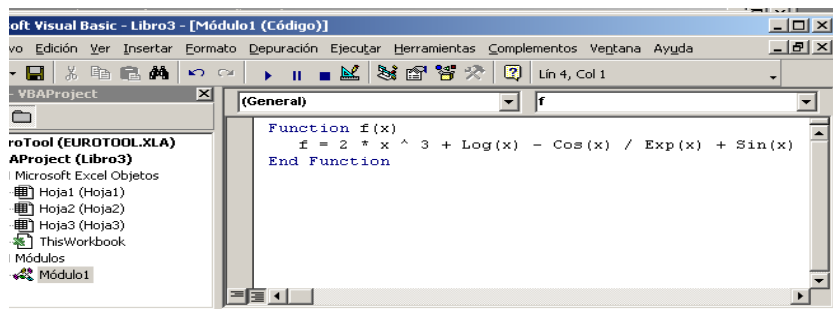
oft Visual Basic - Libro3 - [Módulo1 (Código)]

vo Edición Ver Insertar Formato Depuración Ejecutar Herramientas Complementos Ventana Ayuda

Lín 4, Col 1

- VBAProject

roTool (EUROTOOL.XLA)
AProject (Libro3)
Microsoft Excel Objetos
Hoja1 (Hoja1)
Hoja2 (Hoja2)
Hoja3 (Hoja3)
ThisWorkbook
Módulos
Módulo1

(General)

f

Function f(x)
f = 2 * x ^ 3 + Log(x) - Cos(x) / Exp(x) + Sin(x)
End Function